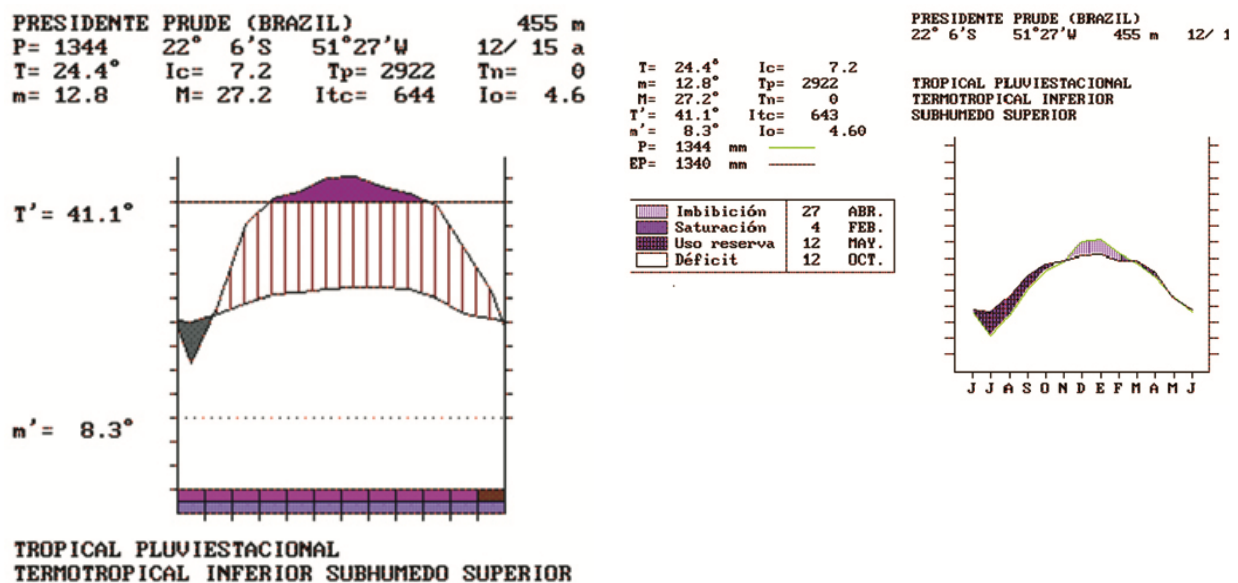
PRESIDENTE PRUDE (BRAZIL) 455 m
P= 1344 22° 6'S 51°27'W 12/ 15 a
T= 24.4° Ic= 7.2 Tp= 2922 Tn= 0
m= 12.8 M= 27.2 Itc= 644 Io= 4.6

T'= 41.1°

m'= 8.3°

TROPICAL PLUVIESTACIONAL
TERMOTROPICAL INFERIOR SUBHUMEDO SUPERIOR

T= 24.4° Ic= 7.2
m= 12.8° Tp= 2922
M= 27.2° Tn= 0
T'= 41.1° Itc= 643
m'= 8.3° Io= 4.60
P= 1344 mm
EP= 1340 mm

| Imbibición | 27 | ABR. |
|---|---|---|
| Saturación | 4 | FEB. |
| Uso reserva | 12 | MAY. |
| Déficit | 12 | OCT. |

PRESIDENTE PRUDE (BRAZIL)
22° 6'S 51°27'W 455 m 12/ 1

TROPICAL PLUVIESTACIONAL
TERMOTROPICAL INFERIOR
SUBHUMEDO SUPERIOR

J J A S O N D E F M A M J